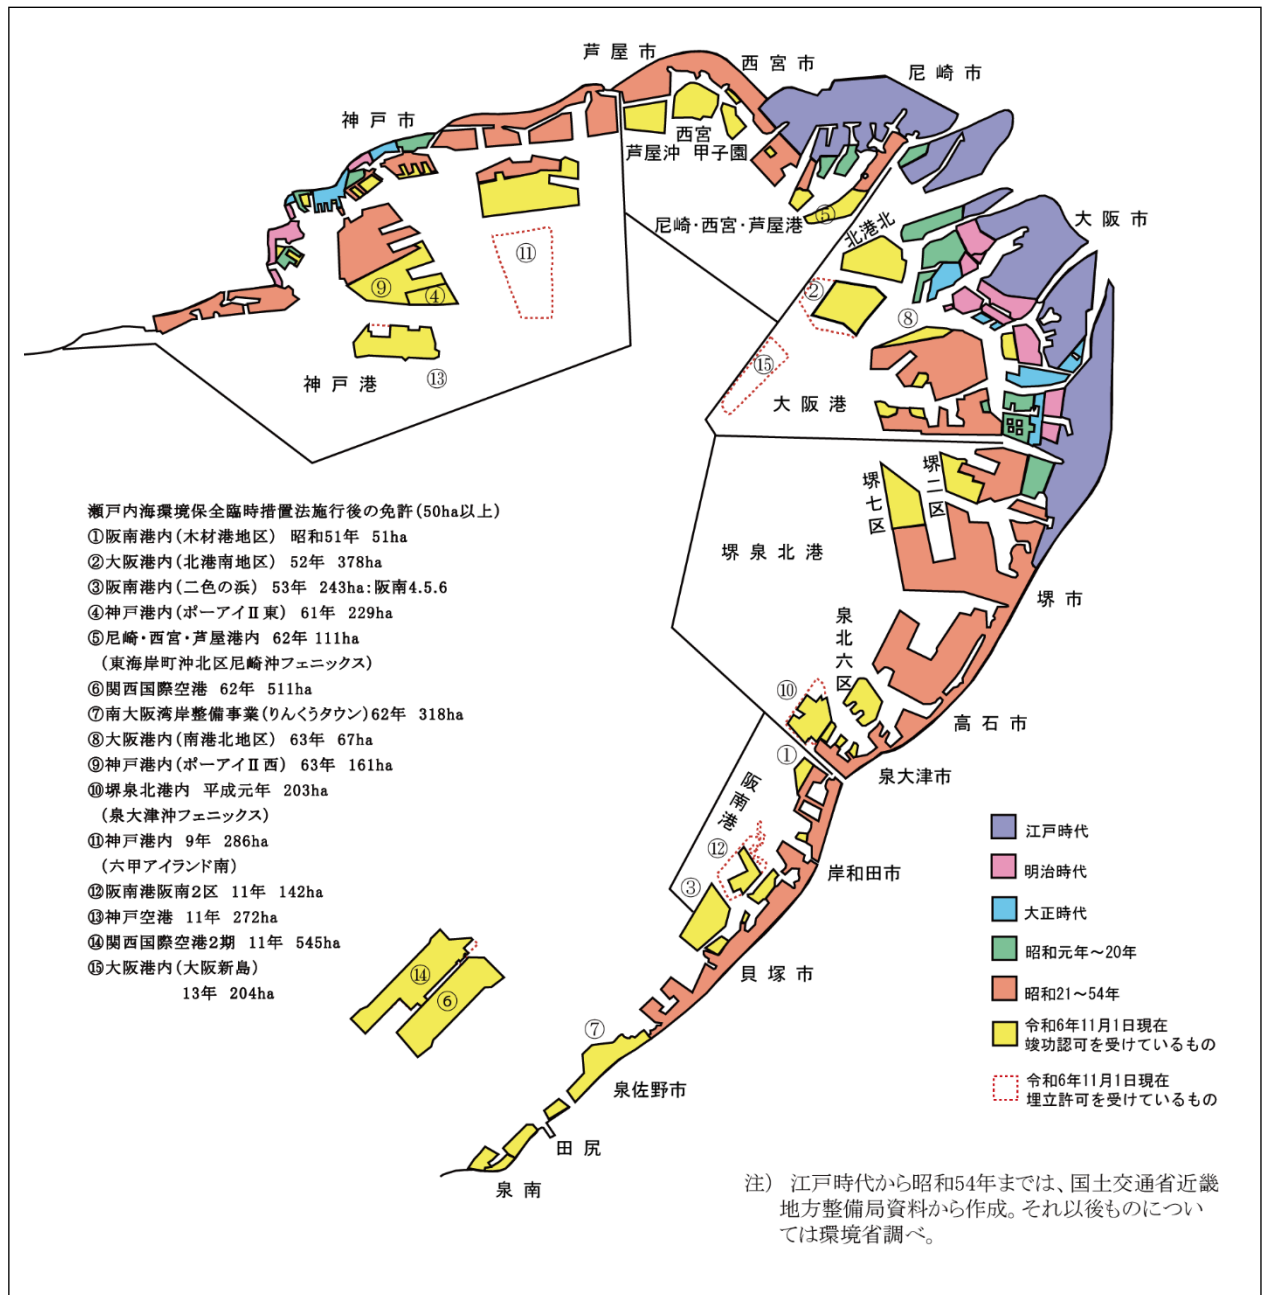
芦屋市
西宮市
尼崎市
神戸市
西宮
芦屋沖 甲子園
尼崎・西宮・芦屋港 ⑤
大阪市
北港北
⑪
⑨ ④
②
⑧
⑮
神戸港 ⑬
大阪港
堺二区
堺七区
堺泉北港
堺市
泉北六区
⑩
高石市
①
泉大津市
阪南港
⑫
③
岸和田市
貝塚市
⑭ ⑥
⑦
泉佐野市
田尻
泉南

瀬戸内海環境保全臨時措置法施行後の免許(50ha以上)
①阪南港内(木材港地区) 昭和51年 51ha
②大阪港内(北港南地区) 52年 378ha
③阪南港内(二色の浜) 53年 243ha:阪南4.5.6
④神戸港内(ポーアイⅡ東) 61年 229ha
⑤尼崎・西宮・芦屋港内 62年 111ha
(東海岸町沖北区尼崎沖フェニックス)
⑥関西国際空港 62年 511ha
⑦南大阪湾岸整備事業(りんくうタウン)62年 318ha
⑧大阪港内(南港北地区) 63年 67ha
⑨神戸港内(ポーアイⅡ西) 63年 161ha
⑩堺泉北港内 平成元年 203ha
(泉大津沖フェニックス)
⑪神戸港内 9年 286ha
(六甲アイランド南)
⑫阪南港阪南2区 11年 142ha
⑬神戸空港 11年 272ha
⑭関西国際空港2期 11年 545ha
⑮大阪港内(大阪新島)
13年 204ha

江戸時代
明治時代
大正時代
昭和元年～20年
昭和21～54年
令和6年11月1日現在 竣功認可を受けているもの
令和6年11月1日現在 埋立許可を受けているもの

注) 江戸時代から昭和54年までは、国土交通省近畿地方整備局資料から作成。それ以後ものについては環境省調べ。